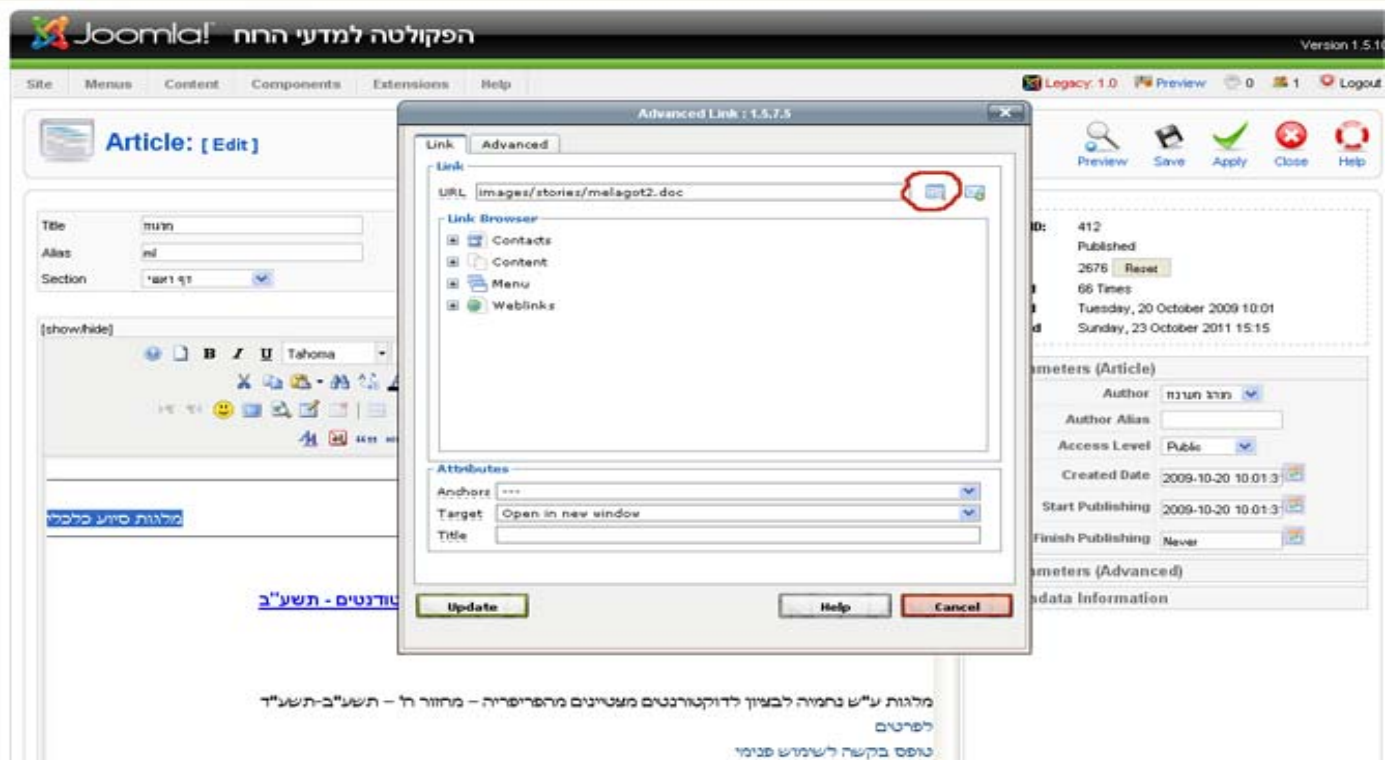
Joomla! הפקולטה למדעי הרוח

Version 1.5.10

Site Menus Content Components Extensions Help

Legacy: 1.0 Preview 0 1 Logout

Article: [ Edit ]

Preview Save Apply Close Help

Title מלגות
Alias ml
Section דף ראשי

[show/hide]

Tahoma

מלגות סיוע כלכלי

טורנטים - תשע"ב

מלגות ע"ש נחמיה לבציון לדוקטורנטים מצטיינים מהפריפריה – מחזור ח' – תשע"ב-תשע"ד
לפרטים
טופס בקשה לשימוש פנימי

Advanced Link : 1.5.7.5

Link Advanced

Link
URL images/stories/melagot2.doc

Link Browser
Contacts
Content
Menu
Weblinks

Attributes
Anchors ---
Target Open in new window
Title

Update Help Cancel

ID: 412
Published
2676 Reset
66 Times
Tuesday, 20 October 2009 10:01
Sunday, 23 October 2011 15:15

Parameters (Article)
Author מורג חרנתה
Author Alias
Access Level Public
Created Date 2009-10-20 10:01:3
Start Publishing 2009-10-20 10:01:3
Finish Publishing Never
Parameters (Advanced)
Metadata Information